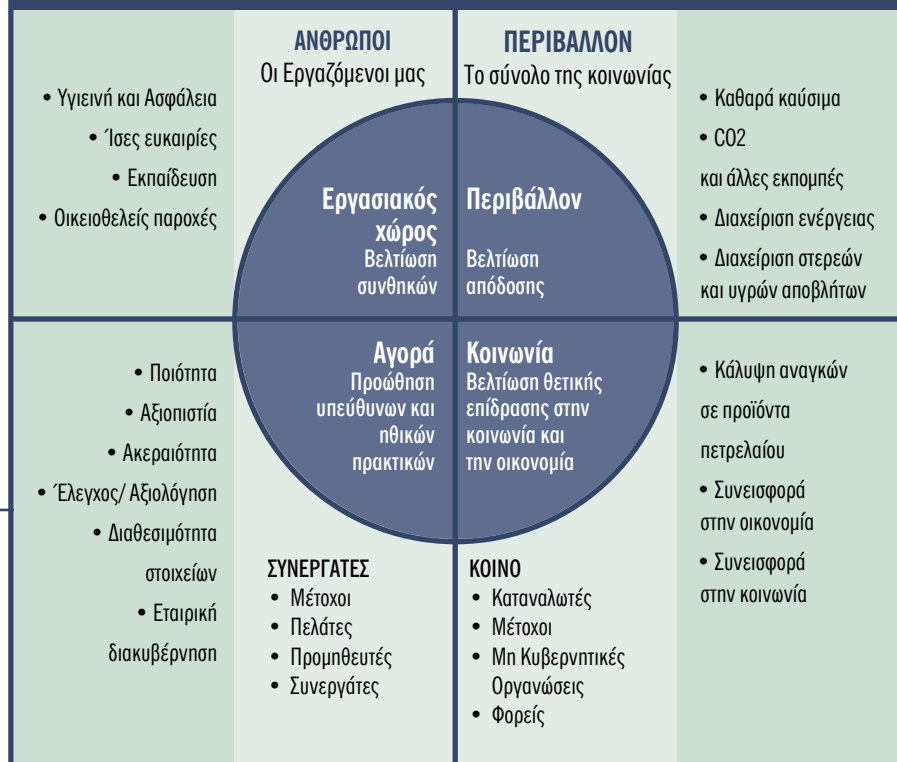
ΑΝΘΡΩΠΟΙ
Οι Εργαζόμενοι μας

ΠΕΡΙΒΑΛΛΟΝ
Το σύνολο της κοινωνίας

• Υγιεινή και Ασφάλεια
• Ίσες ευκαιρίες
• Εκπαίδευση
• Οικειοθελείς παροχές

• Καθαρά καύσιμα
• CO2 και άλλες εκπομπές
• Διαχείριση ενέργειας
• Διαχείριση στερεών και υγρών αποβλήτων

Εργασιακός χώρος
Βελτίωση συνθηκών

Περιβάλλον
Βελτίωση απόδοσης

Αγορά
Προώθηση υπεύθυνων και ηθικών πρακτικών

Κοινωνία
Βελτίωση θετικής επίδρασης στην κοινωνία και την οικονομία

• Ποιότητα
• Αξιοπιστία
• Ακεραιότητα
• Έλεγχος/ Αξιολόγηση
• Διαθεσιμότητα στοιχείων
• Εταιρική διακυβέρνηση

• Κάλυψη αναγκών σε προϊόντα πετρελαίου
• Συνεισφορά στην οικονομία
• Συνεισφορά στην κοινωνία

ΣΥΝΕΡΓΑΤΕΣ
• Μέτοχοι
• Πελάτες
• Προμηθευτές
• Συνεργάτες

ΚΟΙΝΟ
• Καταναλωτές
• Μέτοχοι
• Μη Κυβερνητικές Οργανώσεις
• Φορείς